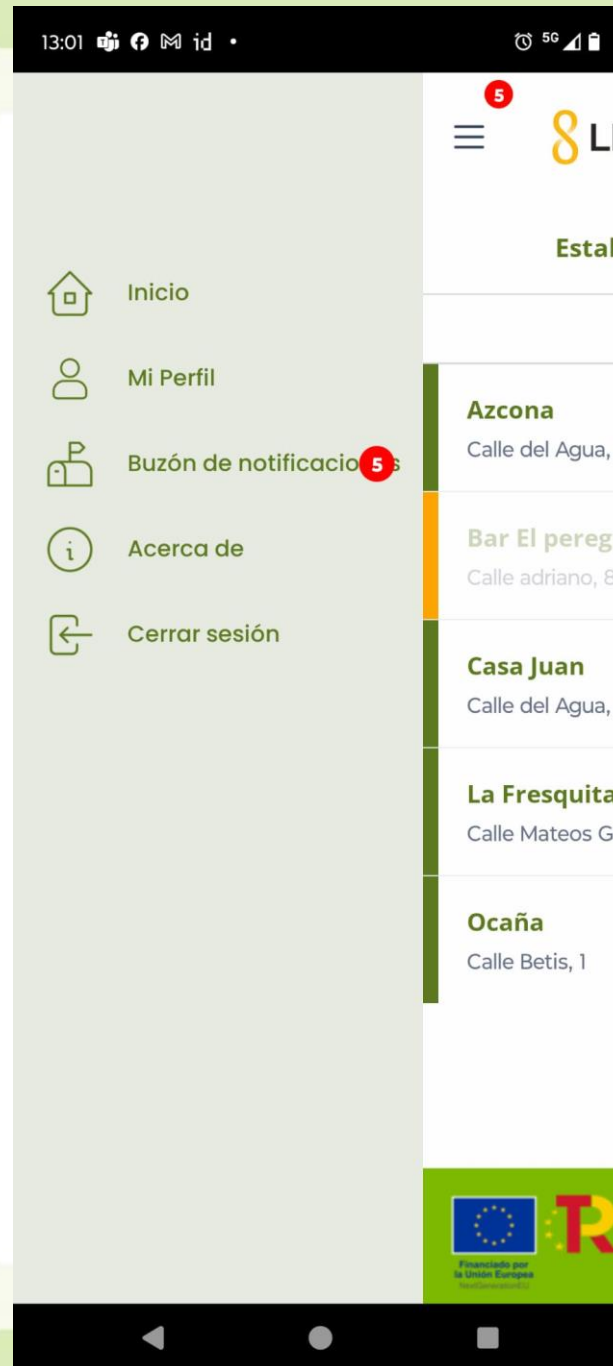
13:01 id •

5G

5

L

Estal

Inicio

Mi Perfil

Buzón de notificacio 5 s

Acerca de

Cerrar sesión

Azcona
Calle del Agua,

Bar El pereg
Calle adriano, 8

Casa Juan
Calle del Agua,

La Fresquita
Calle Mateos G

Ocaña
Calle Betis, 1

Financiado por la Unión Europea
NextGenerationEU

R